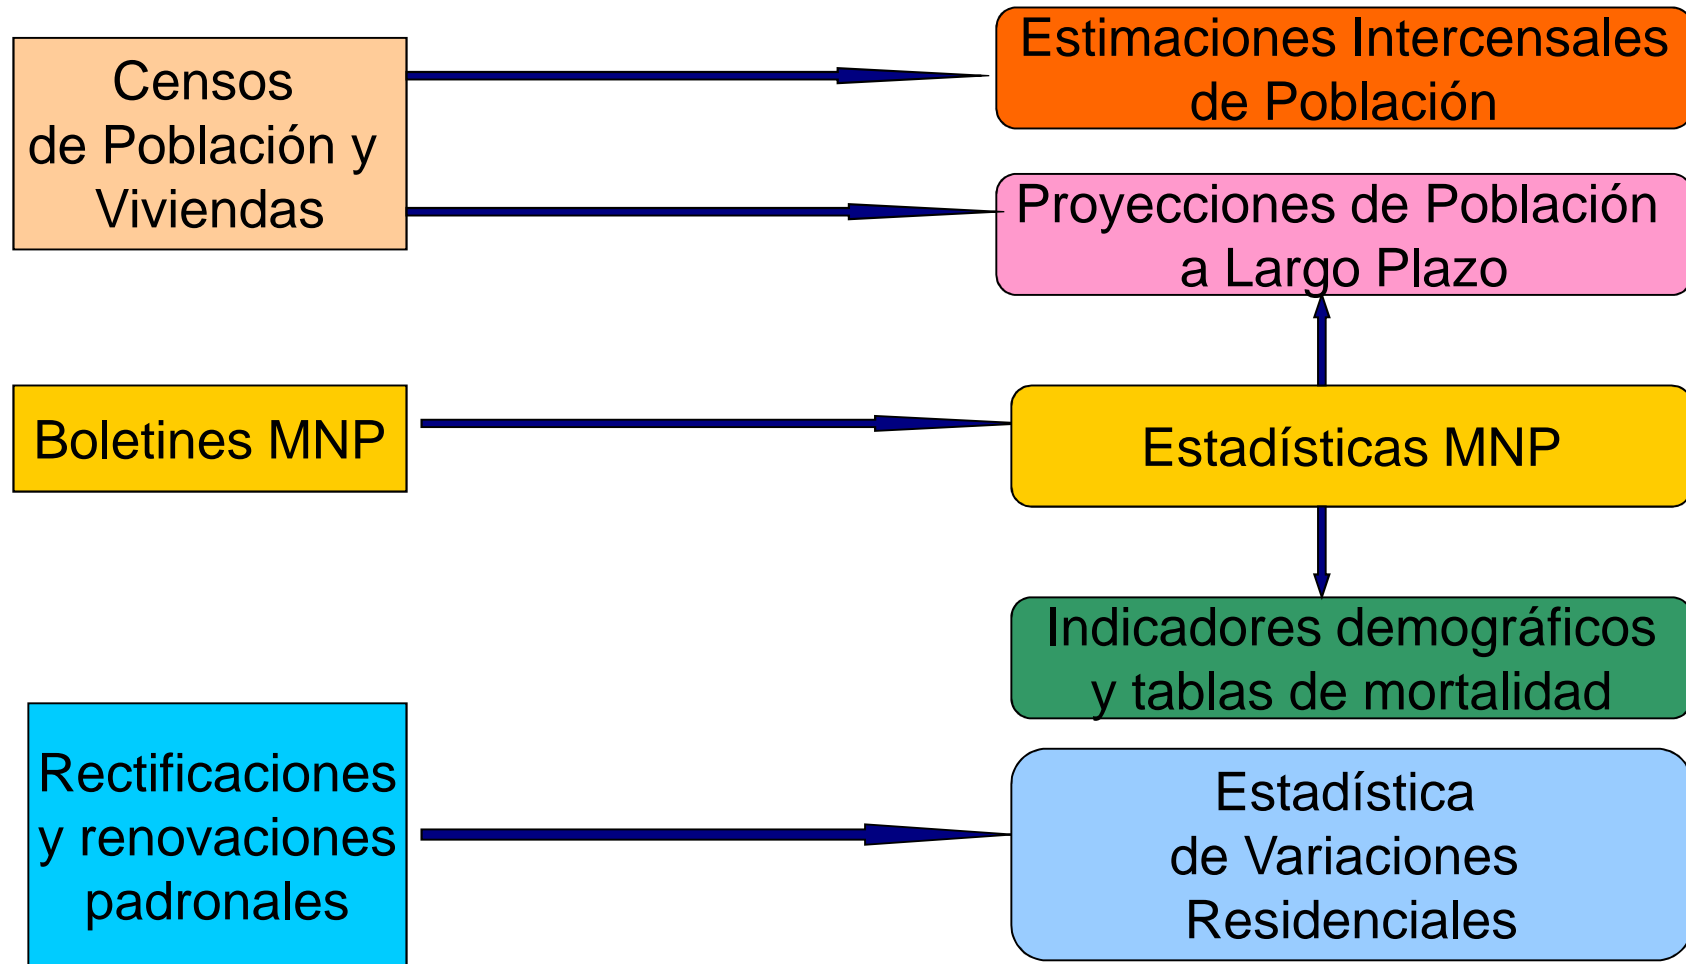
Censos de Población y Viviendas

Estimaciones Intercensales de Población

Proyecciones de Población a Largo Plazo

Boletines MNP

Estadísticas MNP

Indicadores demográficos y tablas de mortalidad

Rectificaciones y renovaciones padronales

Estadística de Variaciones Residenciales